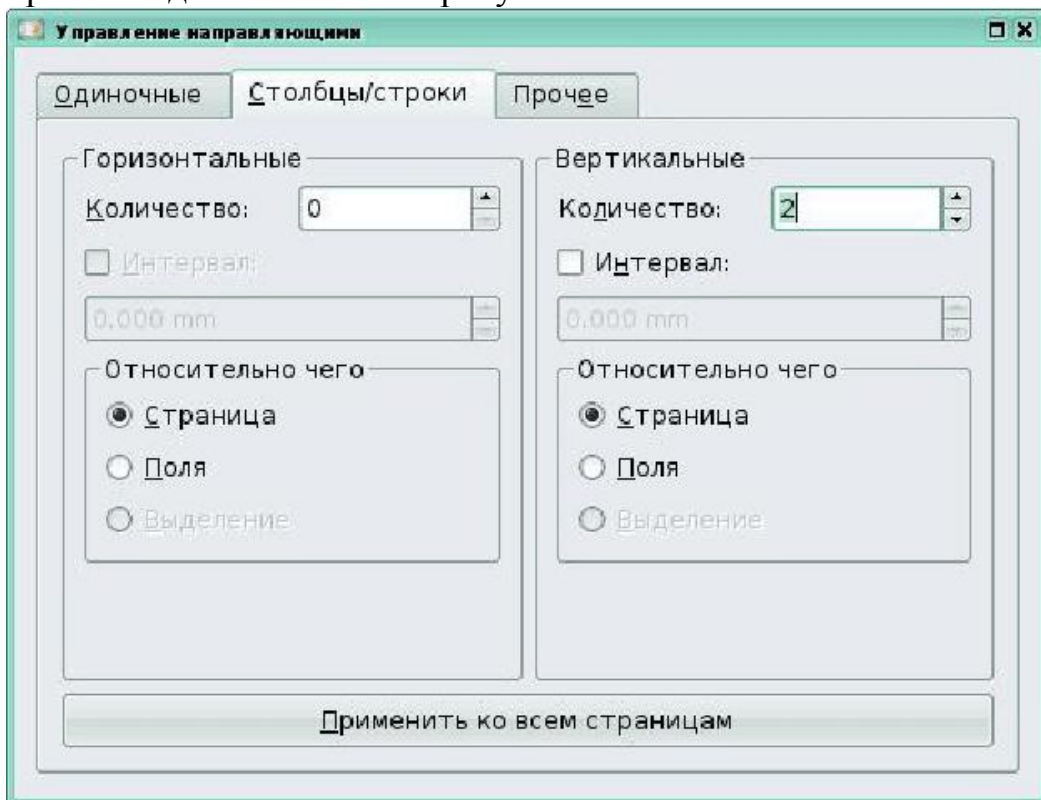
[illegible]

Управление направляющими

Одиночные | Столбцы/строки | Прочее

Горизонтальные
Количество: 0
Интервал:
0.000 mm
Относительно чего
Страница
Поля
Выделение

Вертикальные
Количество: 2
Интервал:
0.000 mm
Относительно чего
Страница
Поля
Выделение

Применить ко всем страницам